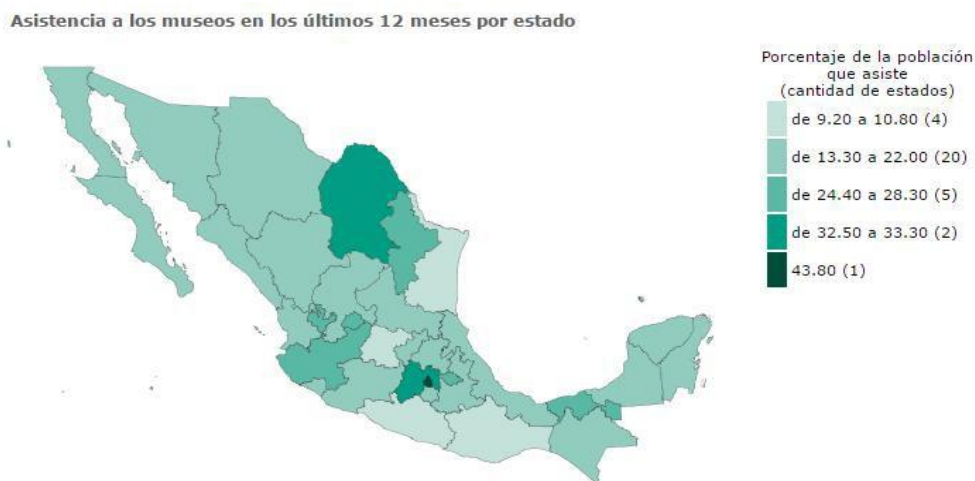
Asistencia a los museos en los últimos 12 meses por estado

Porcentaje de la población que asiste (cantidad de estados)

de 9.20 a 10.80 (4)

de 13.30 a 22.00 (20)

de 24.40 a 28.30 (5)

de 32.50 a 33.30 (2)

43.80 (1)